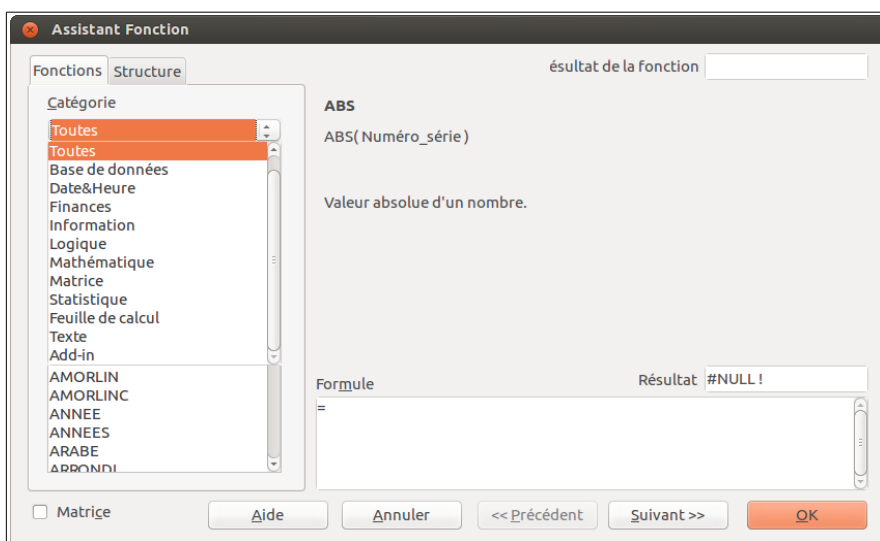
Assistant Fonction

Fonctions Structure

ésultat de la fonction

Catégorie

Toutes

Toutes
Base de données
Date&Heure
Finances
Information
Logique
Mathématique
Matrice
Statistique
Feuille de calcul
Texte
Add-in

AMORLIN
AMORLINC
ANNEE
ANNEES
ARABE
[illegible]

ABS

ABS( Numéro_série )

Valeur absolue d'un nombre.

Formule

Résultat #NULL !

=

Matrice

Aide Annuler << Précédent Suivant >> OK